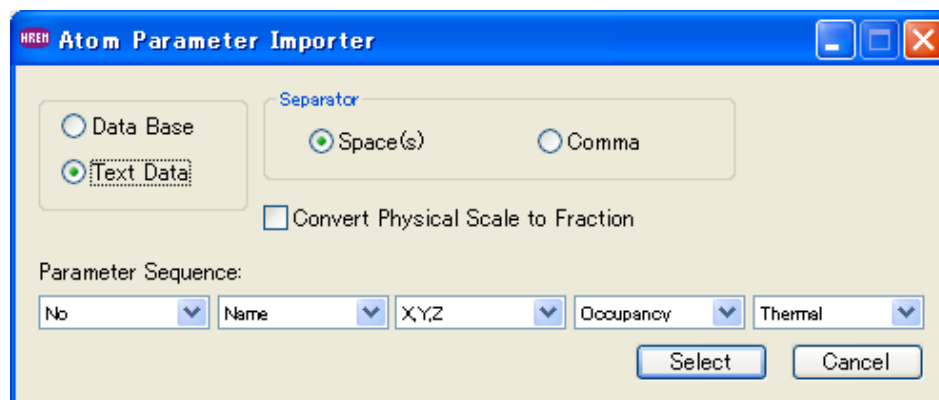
HREM Atom Parameter Importer

Data Base

Text Data

Separator

Space(s)

Comma

Convert Physical Scale to Fraction

Parameter Sequence:

| No | Name | X,Y,Z | Occupancy | Thermal |
|---|---|---|---|---|

Select

Cancel